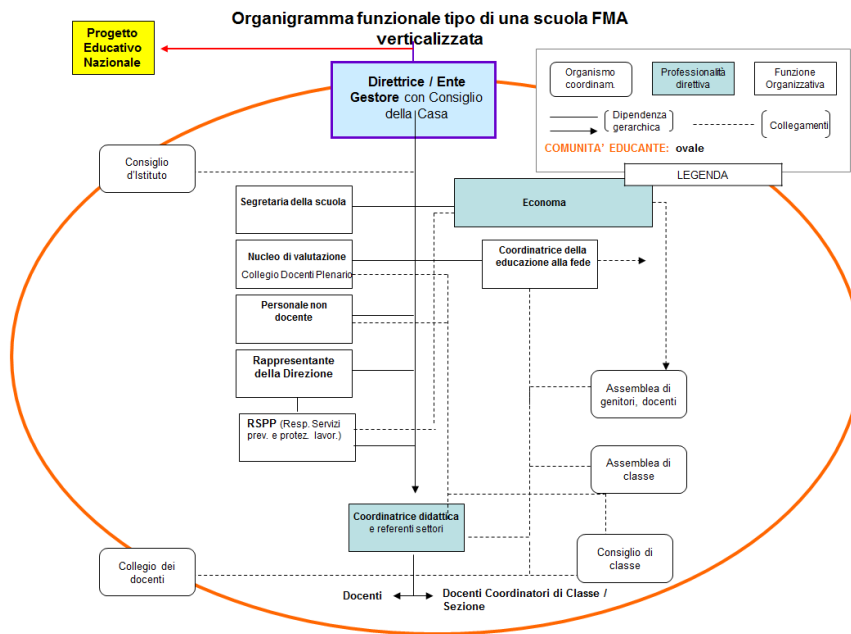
Organigramma funzionale tipo di una scuola FMA verticalizzata

Progetto Educativo Nazionale

Direttrice / Ente Gestore con Consiglio della Casa

Organismo coordinam.

Professionalità direttiva

Funzione Organizzativa

Dipendenza gerarchica

Collegamenti

COMUNITA' EDUCANTE: ovale

LEGENDA

Consiglio d'Istituto

Segretaria della scuola

Economa

Nucleo di valutazione

Collegio Docenti Plenario

Coordinatrice della educazione alla fede

Personale non docente

Rappresentante della Direzione

Assemblea di genitori, docenti

RSPP (Resp. Servizi prev. e protez. lavor.)

Assemblea di classe

Coordinatrice didattica e referenti settori

Collegio dei docenti

Consiglio di classe

Docenti

Docenti Coordinatori di Classe / Sezione